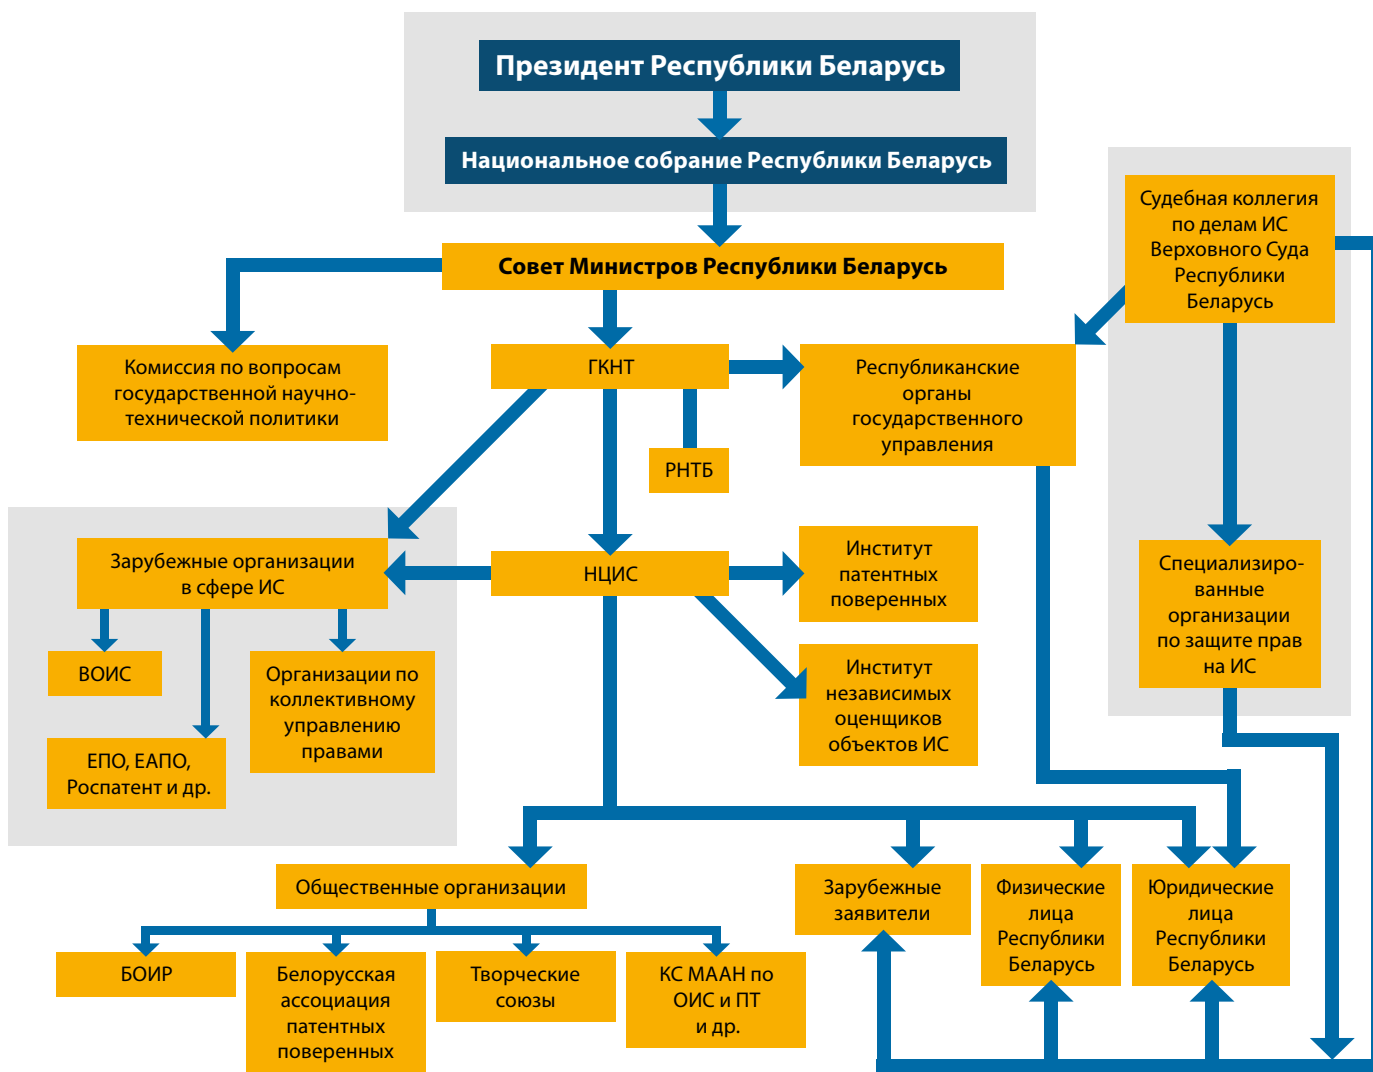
Президент Республики Беларусь

Национальное собрание Республики Беларусь

Совет Министров Республики Беларусь

Судебная коллегия по делам ИС Верховного Суда Республики Беларусь

Комиссия по вопросам государственной научно-технической политики

ГКНТ

Республиканские органы государственного управления

РНТБ

Зарубежные организации в сфере ИС

НЦИС

Институт патентных поверенных

Специализированные организации по защите прав на ИС

ВОИС

Организации по коллективному управлению правами

Институт независимых оценщиков объектов ИС

ЕПО, ЕАПО, Роспатент и др.

Общественные организации

Зарубежные заявители

Физические лица Республики Беларусь

Юридические лица Республики Беларусь

БОИР

Белорусская ассоциация патентных поверенных

Творческие союзы

КС МААН по ОИС и ПТ и др.